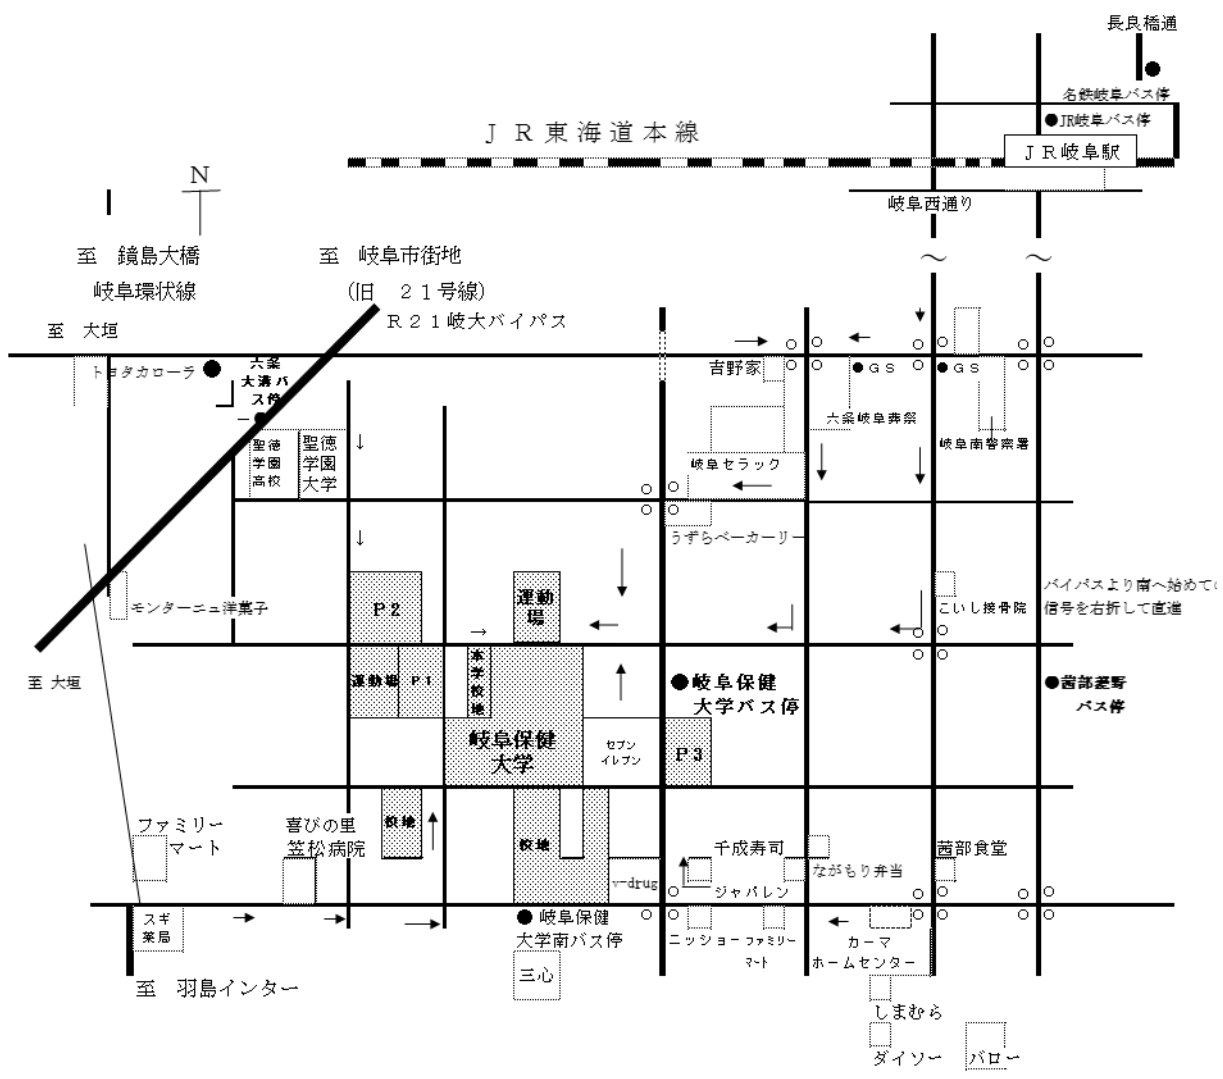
長良橋通

名鉄岐阜バス停

●JR岐阜バス停

ＪＲ東海道本線

ＪＲ岐阜駅

岐阜西通り

N

至　鏡島大橋

岐阜環状線

至　岐阜市街地

（旧　２１号線）

Ｒ２１岐大バイパス

至　大垣

トヨタカローラ

六条大溝バス停

聖徳学園高校

聖徳学園大学

吉野家

●ＧＳ

●ＧＳ

六条岐阜葬祭

岐阜南警察署

岐阜セラック

うずらベーカリー

モンターニュ洋菓子

Ｐ２

運動場

こいし接骨院

バイパスより南へ始めての信号を右折して直進

至 大垣

運動場

Ｐ１

本学校地

●岐阜保健大学バス停

●茜部菱野バス停

岐阜保健大学

セブンイレブン

Ｐ３

ファミリーマート

喜びの里

笠松病院

校地

校地

千成寿司

ながもり弁当

茜部食堂

V-drug

ジャパレン

スギ薬局

● 岐阜保健大学南バス停

ニッショー

ファミリーマート

カーマホームセンター

三心

至　羽島インター

しまむら

ダイソー

バロー